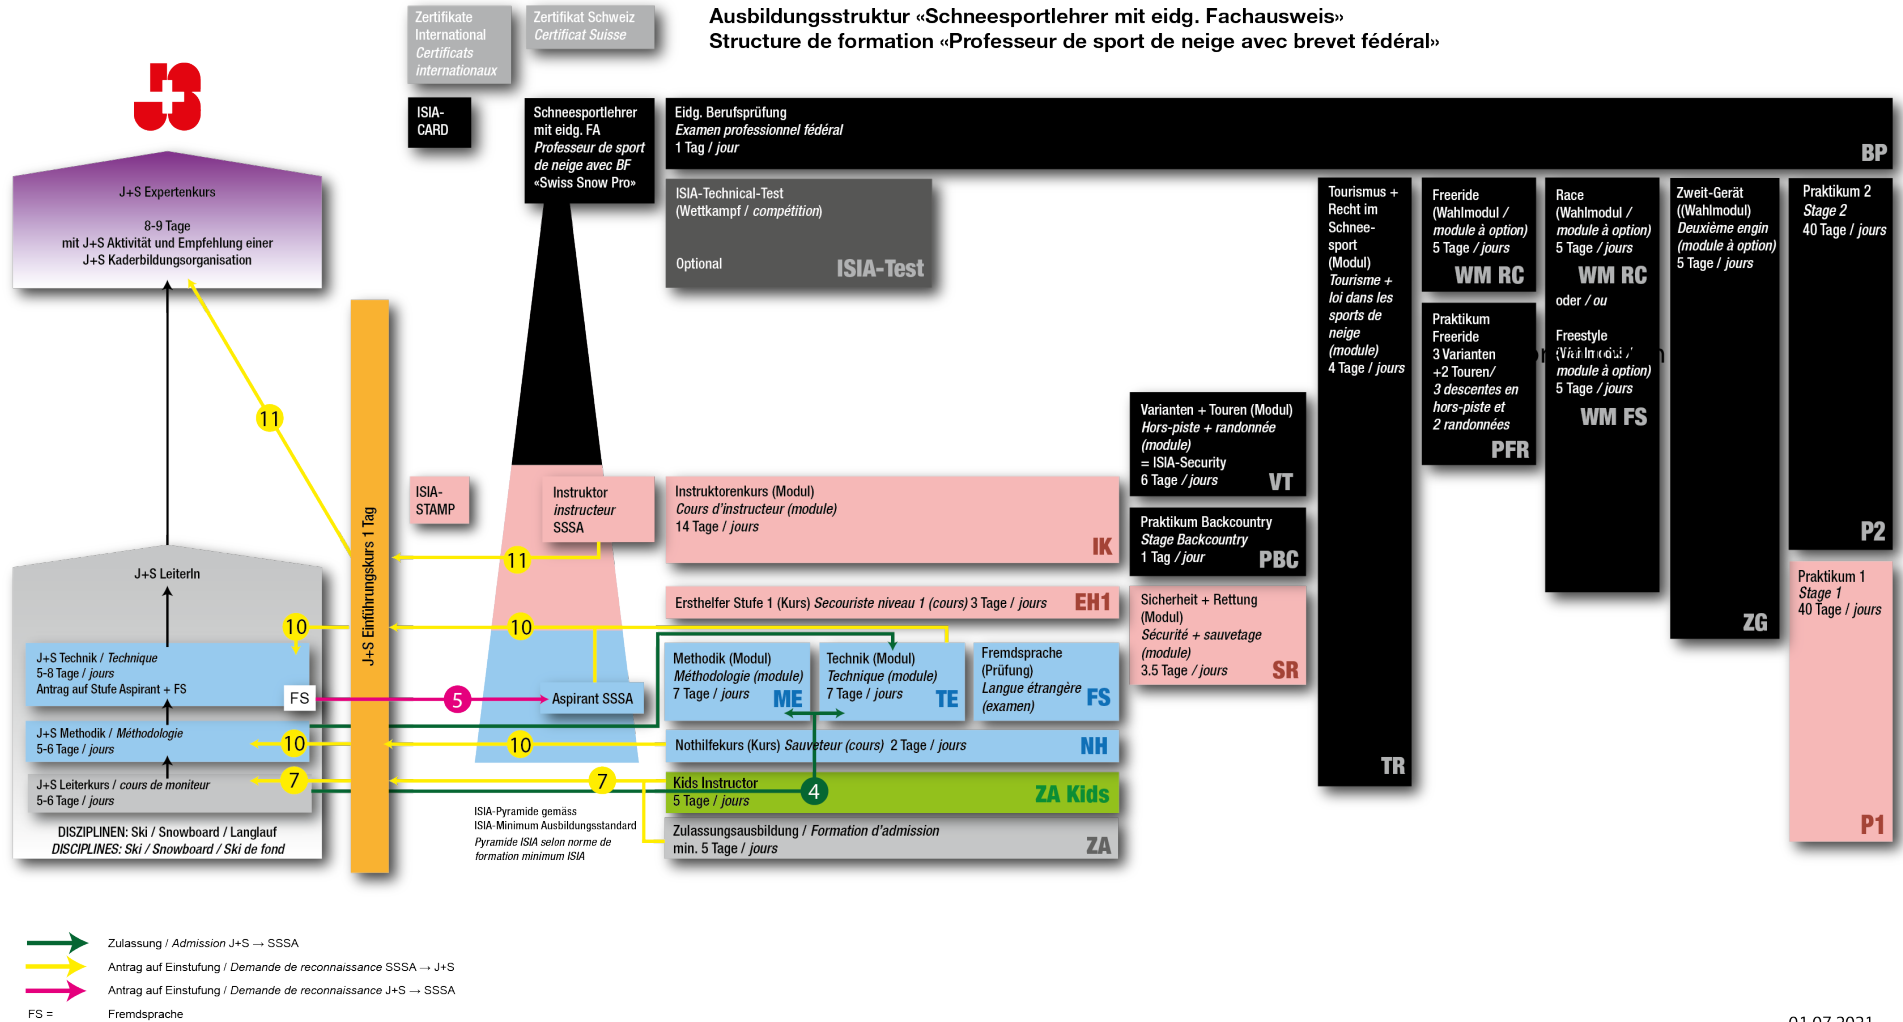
Zertifikate International
Certificats internationaux

Zertifikat Schweiz
Certificat Suisse

Ausbildungsstruktur «Schneesportlehrer mit eidg. Fachausweis»
Structure de formation «Professeur de sport de neige avec brevet fédéral»

J+S

J+S Expertenkurs

8-9 Tage
mit J+S Aktivität und Empfehlung einer J+S Kaderbildungsorganisation

ISIA-CARD

Schneesportlehrer mit eidg. FA
Professeur de sport de neige avec BF
«Swiss Snow Pro»

Eidg. Berufsprüfung
Examen professionnel fédéral
1 Tag / jour
BP

ISIA-Technical-Test
(Wettkampf / compétition)
Optional
ISIA-Test

Tourismus + Recht im Schneesport (Modul)
Tourisme + loi dans les sports de neige (module)
4 Tage / jours
TR

Freeride (Wahlmodul / module à option)
5 Tage / jours
WM RC

Praktikum Freeride
3 Varianten +2 Touren/
3 descentes en hors-piste et 2 randonnées
PFR

Race (Wahlmodul / module à option)
5 Tage / jours
WM RC
oder / ou
Freestyle (Wahlmodul / module à option)
5 Tage / jours
WM FS

Zweit-Gerät ((Wahlmodul)
Deuxième engin (module à option)
5 Tage / jours
ZG

Praktikum 2
Stage 2
40 Tage / jours
P2

Praktikum 1
Stage 1
40 Tage / jours
P1

Varianten + Touren (Modul)
Hors-piste + randonnée (module)
= ISIA-Security
6 Tage / jours
VT

Praktikum Backcountry
Stage Backcountry
1 Tag / jour
PBC

Sicherheit + Rettung (Modul)
Sécurité + sauvetage (module)
3.5 Tage / jours
SR

11

J+S Einführungskurs 1 Tag

ISIA-STAMP

Instruktor instructeur SSSA

Instruktorenkurs (Modul)
Cours d'instructeur (module)
14 Tage / jours
IK

J+S LeiterIn

11

Ersthelfer Stufe 1 (Kurs) Secouriste niveau 1 (cours) 3 Tage / jours
EH1

10
10

J+S Technik / Technique
5-8 Tage / jours
Antrag auf Stufe Aspirant + FS
FS

5
Aspirant SSSA

Methodik (Modul)
Méthodologie (module)
7 Tage / jours
ME

Technik (Modul)
Technique (module)
7 Tage / jours
TE

Fremdsprache (Prüfung)
Langue étrangère (examen)
FS

J+S Methodik / Méthodologie
5-6 Tage / jours
10
10

Nothilfekurs (Kurs) Sauveteur (cours) 2 Tage / jours
NH

J+S Leiterkurs / cours de moniteur
5-6 Tage / jours
7
7

Kids Instructor
5 Tage / jours
4
ZA Kids

DISZIPLINEN: Ski / Snowboard / Langlauf
DISCIPLINES: Ski / Snowboard / Ski de fond

ISIA-Pyramide gemäss ISIA-Minimum Ausbildungsstandard
Pyramide ISIA selon norme de formation minimum ISIA

Zulassungsausbildung / Formation d'admission
min. 5 Tage / jours
ZA

Zulassung / Admission J+S → SSSA
Antrag auf Einstufung / Demande de reconnaissance SSSA → J+S
Antrag auf Einstufung / Demande de reconnaissance J+S → SSSA
FS = Fremdsprache

01.07.2021